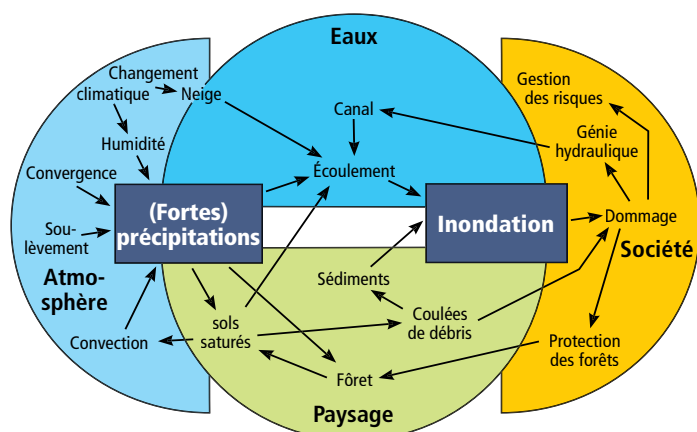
Eaux

Changement climatique

Neige

Humidité

Convergence

Soulèvement

Atmosphère

Canal

Écoulement

(Fortes) précipitations

Inondation

Gestion des risques

Génie hydraulique

Dommage

Société

Sédiments

Coulées de débris

sols saturés

Convection

Fôret

Protection des forêts

Paysage